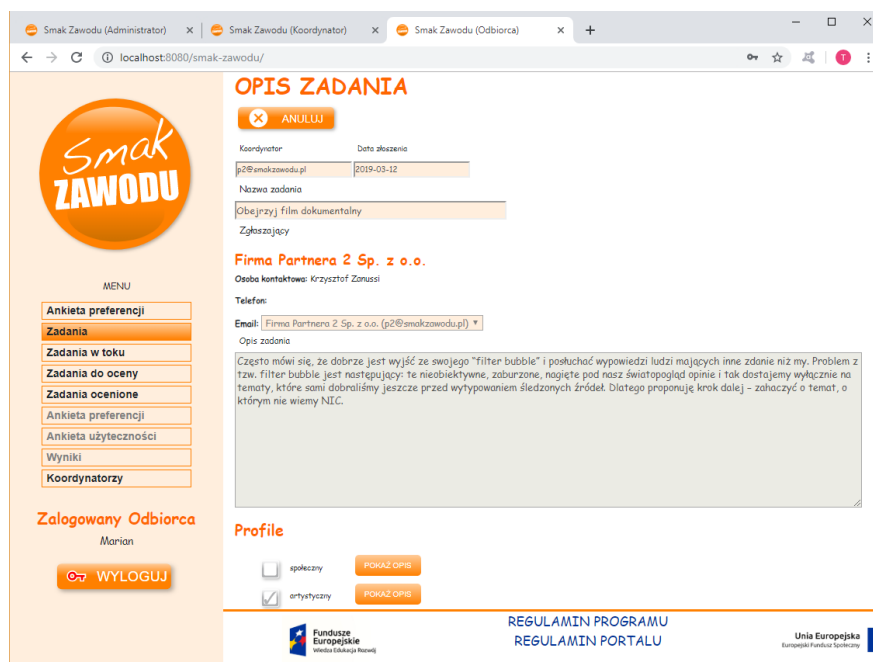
Smak Zawodu (Administrator) ×
Smak Zawodu (Koordynator) ×
Smak Zawodu (Odbiorca) ×
+

localhost:8080/smak-zawodu/

T

Smak ZAWODU

MENU

Ankieta preferencji
Zadania
Zadania w toku
Zadania do oceny
Zadania ocenione
Ankieta preferencji
Ankieta użyteczności
Wyniki
Koordynatorzy

Zalogowany Odbiorca
Marian

WYLOGUJ

OPIS ZADANIA

ANULUJ

Koordynator
p2@smakzawodu.pl
Data złoszenia
2019-03-12

Nazwa zadania
Obejrzyj film dokumentalny

Zgłaszający

Firma Partnera 2 Sp. z o.o.

Osoba kontaktowa: Krzysztof Zanussi

Telefon:

Email: Firma Partnera 2 Sp. z o.o. (p2@smakzawodu.pl)

Opis zadania

Często mówi się, że dobrze jest wyjść ze swojego "filter bubble" i posłuchać wypowiedzi ludzi mających inne zdanie niż my. Problem z tzw. filter bubble jest następujący: te nieobiektywne, zaburzone, nagięte pod nasz światopogląd opinie i tak dostajemy wyłącznie na tematy, które sami dobraliśmy jeszcze przed wytypowaniem śledzonych źródeł. Dlatego proponuję krok dalej – zahaczyć o temat, o którym nie wiemy NIC.

Profile

społeczny
POKAŻ OPIS

artystyczny
POKAŻ OPIS

Fundusze Europejskie
Wiedza Edukacja Rozwój

REGULAMIN PROGRAMU
REGULAMIN PORTALU

Unia Europejska
Europejski Fundusz Społeczny